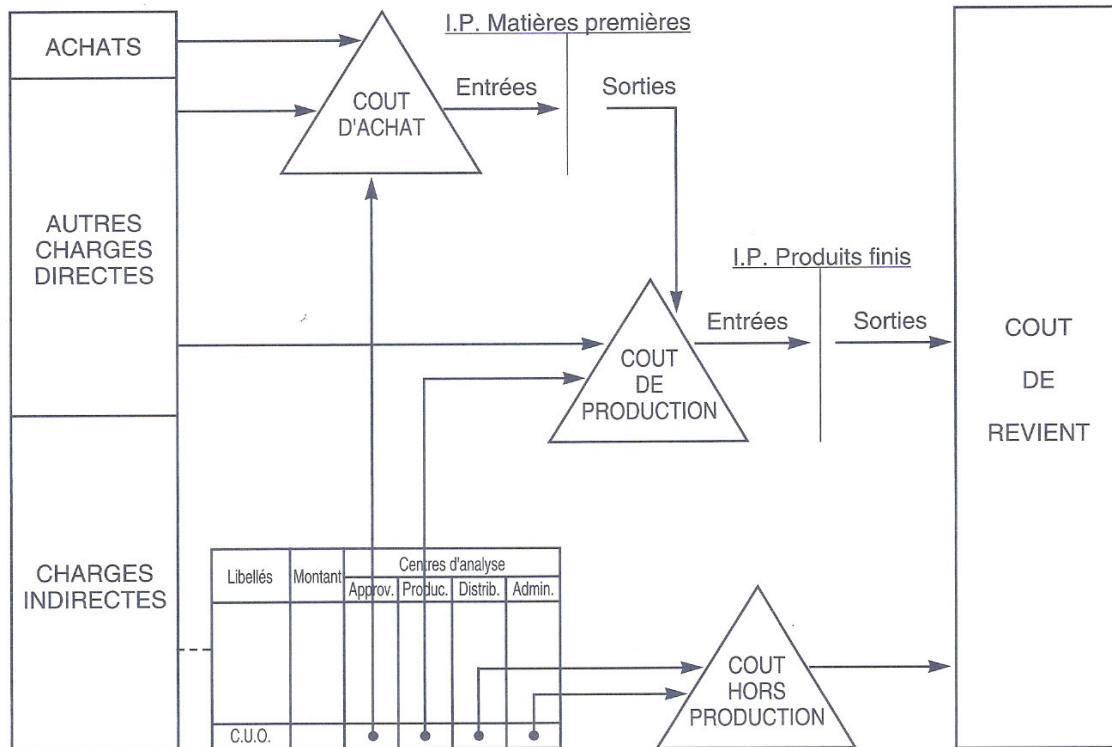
ACHATS

AUTRES CHARGES DIRECTES

CHARGES INDIRECTES

COUT D'ACHAT

I.P. Matières premières

Entrées

Sorties

I.P. Produits finis

COUT DE PRODUCTION

Entrées

Sorties

COUT DE REVIENT

| Libellés | Montant | Centres d'analyse Approv. | Produc. | Distrib. | Admin. |
|---|---|---|---|---|---|
| | | | | | |
| C.U.O. | | | | | |

COUT HORS PRODUCTION